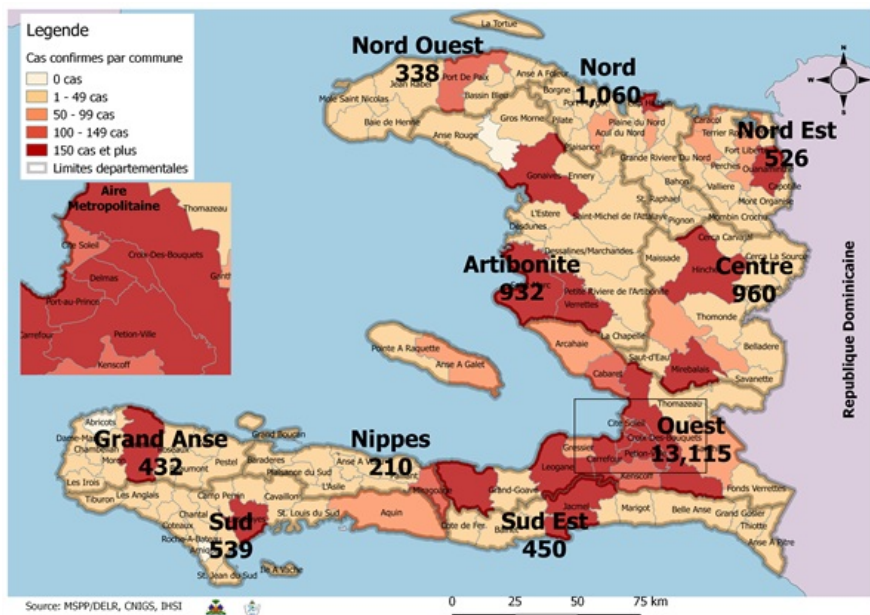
Legende
Cas confirmes par commune
0 cas
1 - 49 cas
50 - 99 cas
100 - 149 cas
150 cas et plus
Limites departementales

Aire Metropolitaine
Thomazeau
Cite Soleil
Croix-Des-Bouquets
Delmas
Port-au-Prince
Carrefour
Petion-Ville
Kenscoff
Ganthier

Nord Ouest
338
La Tortue
Port De Paix
Anse A Foleur
Jean Rabel
Bassin Bleu
Mole Saint Nicolas
Baie de Henne
Gros Morne
Anse Rouge
Borgne
Pilate
Plaisance

Nord
1,060
Plaine du Nord
Acul du Nord
Grande Riviere Du Nord
Caracol
Terrier Rouge

Nord Est
526
Perches
Ouanaminthe
Capotille
Vallière
Mont Organise
Mombin Crochu
Bahon
St. Raphael
Pignon
Saint-Michel de l'Attalaye

Gonaives
Ennery
L'Estere
Desdunes
Dessalines/Marchandes
Maissade

Artibonite
932
Petite Riviere de l'Artibonite
Verrettes
La Chapelle
Arcahaie
Saut-d'Eau

Cerca Carvajal
Hinche
Cerca La Source
Centre
960
Thomonde
Belladere
Mirebalais
Savanette

Republique Dominicaine

Pointe A Raquette
Anse A Galet
Cabaret

Grand Anse
432
Abricots
Dame-Marie
Chambellan
Moron
Jeremie
Roseaux
Beaumont
Les Irois
Tiburon
Les Anglais
Chardonnieres
Pestel
Baraderes
Grand Boucan
Plaisance du Sud
Anse A Veau
L'Asile
Petit Trou de Nippes
Miragoane

Nippes
210

Ouest
13,115
Thomazeau
Cite Soleil
Croix-Des-Bouquets
Gressier
Carrefour
Petion
Kenscoff
Leogane
Grand-Goave
Fonds Verrettes

Camp Perrin
Cavaillon
St. Louis du Sud
Aquin
Cote de Fer
Chantal
Torbeck
Les Cayes
Roche-A-Bateau
Arniquet
St. Jean du Sud
Ile A Vache

Sud
539

Sud Est
450
Jacmel
Marigot
Belle Anse
Grand Gosier
Thiotte
Anse A Pitre

Source: MSPP/DELR, CNIGS, IHSI
0 25 50 75 km
N